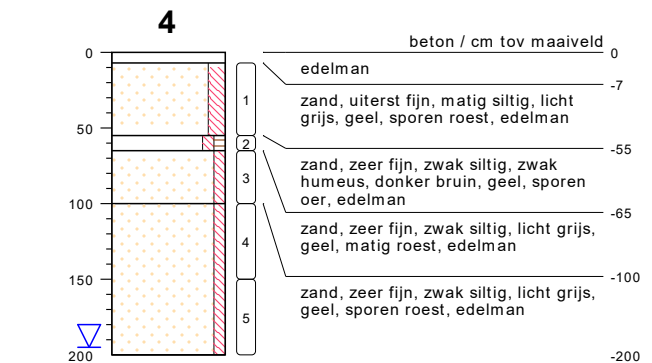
4

0
50
100
150
200

1
2
3
4
5

beton / cm tov maaiveld
0
edelman
-7
zand, uiterst fijn, matig siltig, licht grijs, geel, sporen roest, edelman
-55
zand, zeer fijn, zwak siltig, zwak humeus, donker bruin, geel, sporen oer, edelman
-65
zand, zeer fijn, zwak siltig, licht grijs, geel, matig roest, edelman
-100
zand, zeer fijn, zwak siltig, licht grijs, geel, sporen roest, edelman
-200